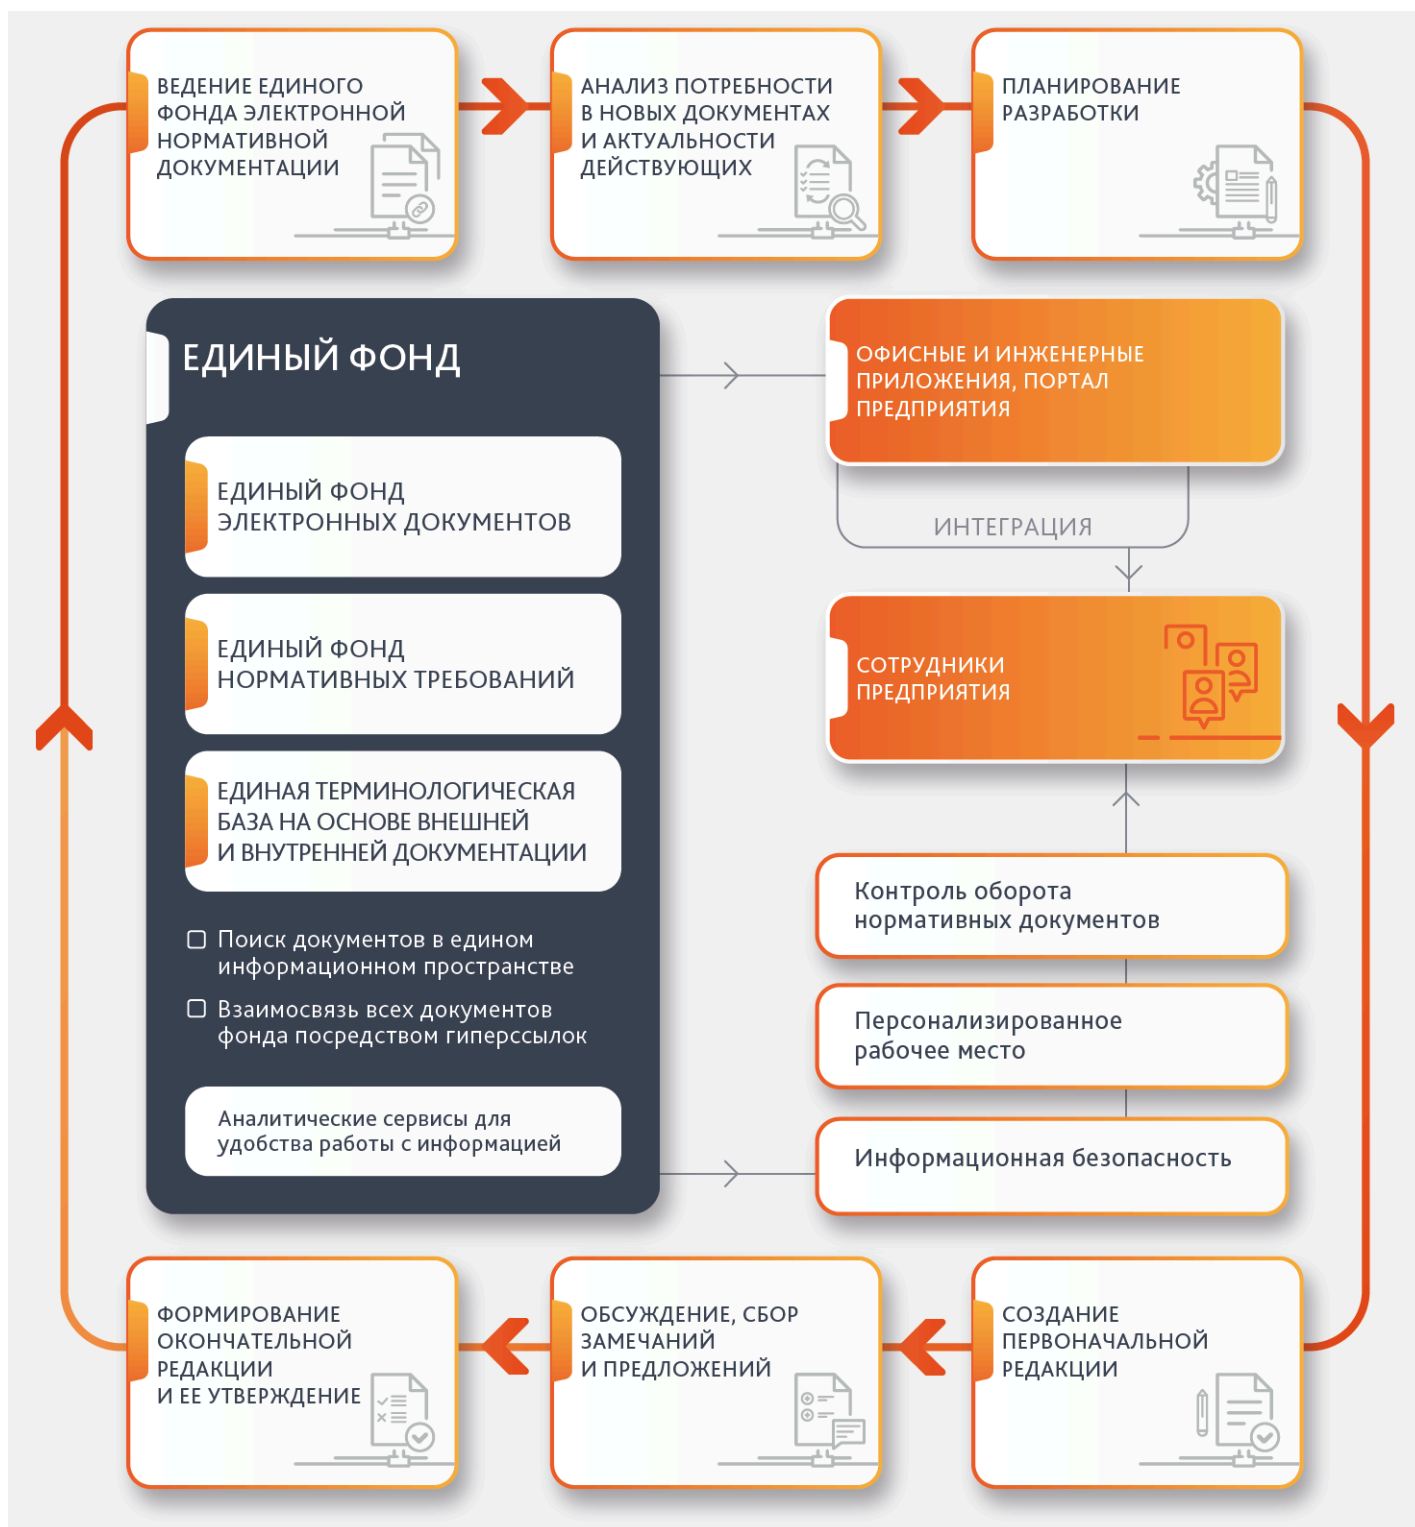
ВЕДЕНИЕ ЕДИНОГО ФОНДА ЭЛЕКТРОННОЙ НОРМАТИВНОЙ ДОКУМЕНТАЦИИ

АНАЛИЗ ПОТРЕБНОСТИ В НОВЫХ ДОКУМЕНТАХ И АКТУАЛЬНОСТИ ДЕЙСТВУЮЩИХ

ПЛАНИРОВАНИЕ РАЗРАБОТКИ

ЕДИНЫЙ ФОНД

ЕДИНЫЙ ФОНД ЭЛЕКТРОННЫХ ДОКУМЕНТОВ

ЕДИНЫЙ ФОНД НОРМАТИВНЫХ ТРЕБОВАНИЙ

ЕДИНАЯ ТЕРМИНОЛОГИЧЕСКАЯ БАЗА НА ОСНОВЕ ВНЕШНЕЙ И ВНУТРЕННЕЙ ДОКУМЕНТАЦИИ

Поиск документов в едином информационном пространстве

Взаимосвязь всех документов фонда посредством гиперссылок

Аналитические сервисы для удобства работы с информацией

ОФИСНЫЕ И ИНЖЕНЕРНЫЕ ПРИЛОЖЕНИЯ, ПОРТАЛ ПРЕДПРИЯТИЯ

ИНТЕГРАЦИЯ

СОТРУДНИКИ ПРЕДПРИЯТИЯ

Контроль оборота нормативных документов

Персонализированное рабочее место

Информационная безопасность

ФОРМИРОВАНИЕ ОКОНЧАТЕЛЬНОЙ РЕДАКЦИИ И ЕЕ УТВЕРЖДЕНИЕ

ОБСУЖДЕНИЕ, СБОР ЗАМЕЧАНИЙ И ПРЕДЛОЖЕНИЙ

СОЗДАНИЕ ПЕРВОНАЧАЛЬНОЙ РЕДАКЦИИ